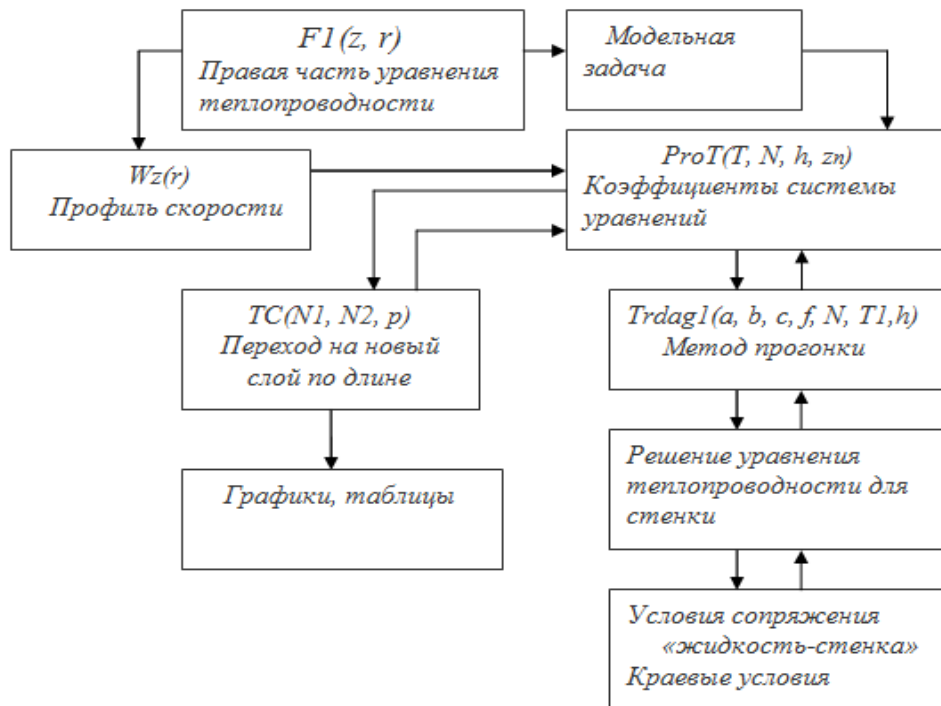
F1(z, r)
Правая часть уравнения теплопроводности

Модельная задача

Wz(r)
Профиль скорости

ProT(T, N, h, zn)
Коэффициенты системы уравнений

TC(N1, N2, p)
Переход на новый слой по длине

Trdag1(a, b, c, f, N, T1,h)
Метод прогонки

Графики, таблицы

Решение уравнения теплопроводности для стенки

Условия сопряжения «жидкость-стенка»
Краевые условия